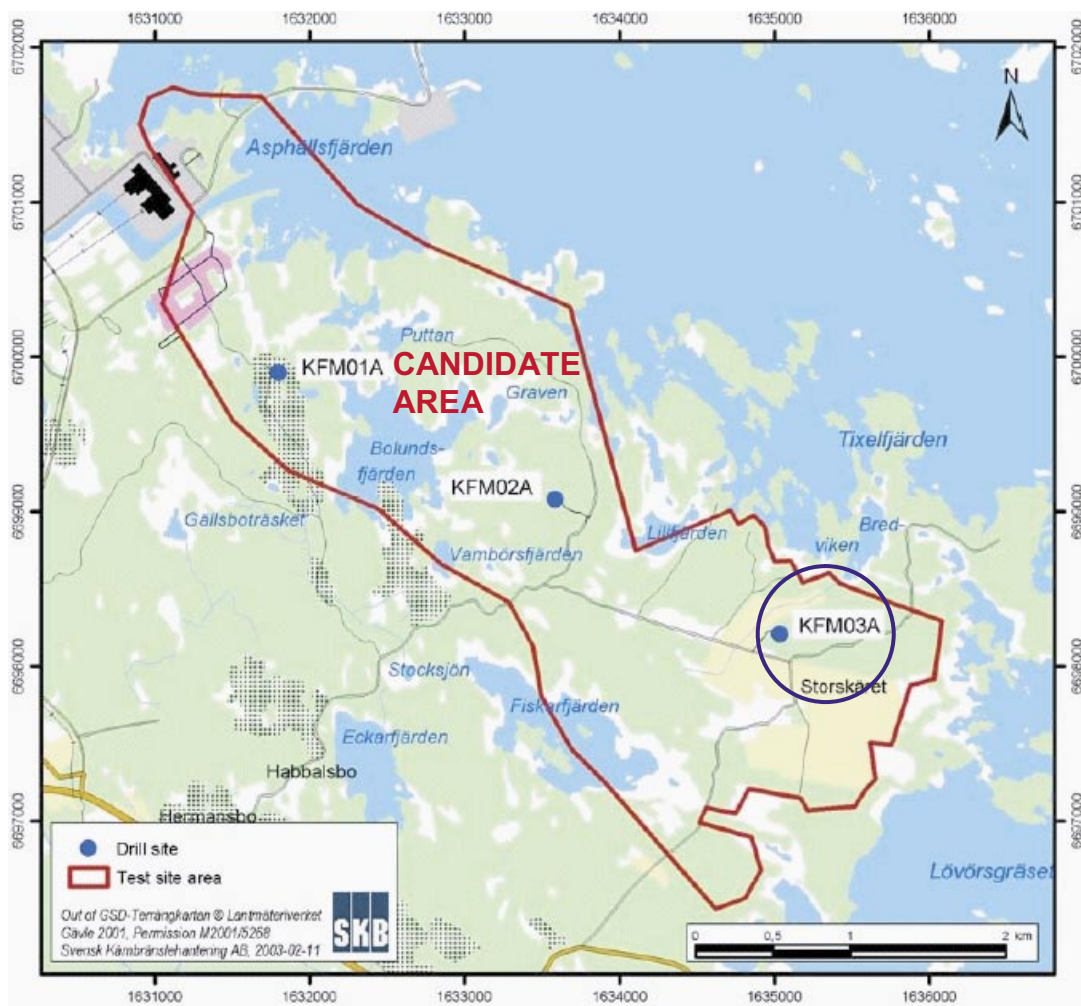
1631000 1632000 1633000 1634000 1635000 1636000

6702000 6701000 6700000 6699000 6698000 6697000

N

Asphallsfjärden

Puttan

KFM01A

CANDIDATE AREA

Graven

Tixelfjärden

Bolundsfjärden

KFM02A

Gällsboträsket

Lillfjärden

Bredviken

Vambörsfjärden

KFM03A

Stocksjön

Storskäret

Fiskarfjärden

Eckarfjärden

Habbalsbo

Hermansbo

Lövörsgräset

Drill site
Test site area

Out of GSD-Terrängkartan © Lantmäteriverket Gävle 2001, Permission M2001/5268
Svensk Kärnbränslehantering AB, 2003-02-11

SKB

0 0,5 1 2 km